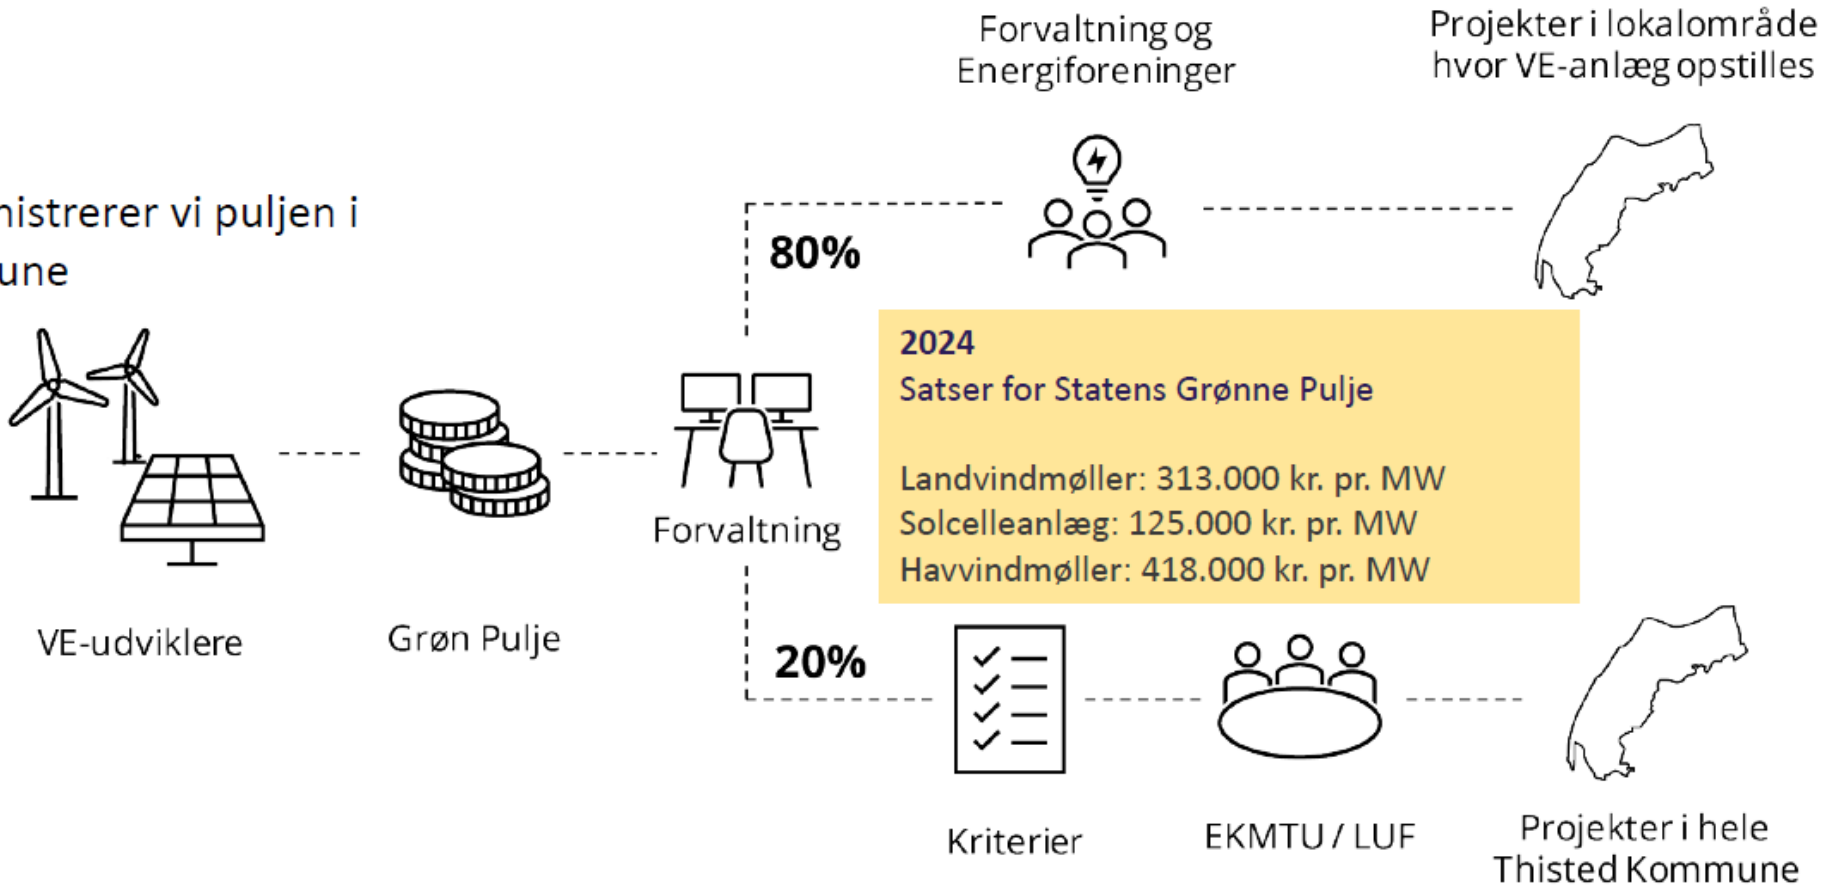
nistrerer vi puljen i
une

Forvaltning og Energiforeninger

Projekter i lokalområde hvor VE-anlæg opstilles

80%

2024
Satser for Statens Grønne Pulje

Landvindmøller: 313.000 kr. pr. MW
Solcelleanlæg: 125.000 kr. pr. MW
Havvindmøller: 418.000 kr. pr. MW

VE-udviklere

Grøn Pulje

Forvaltning

20%

Kriterier

EKMTU / LUF

Projekter i hele Thisted Kommune